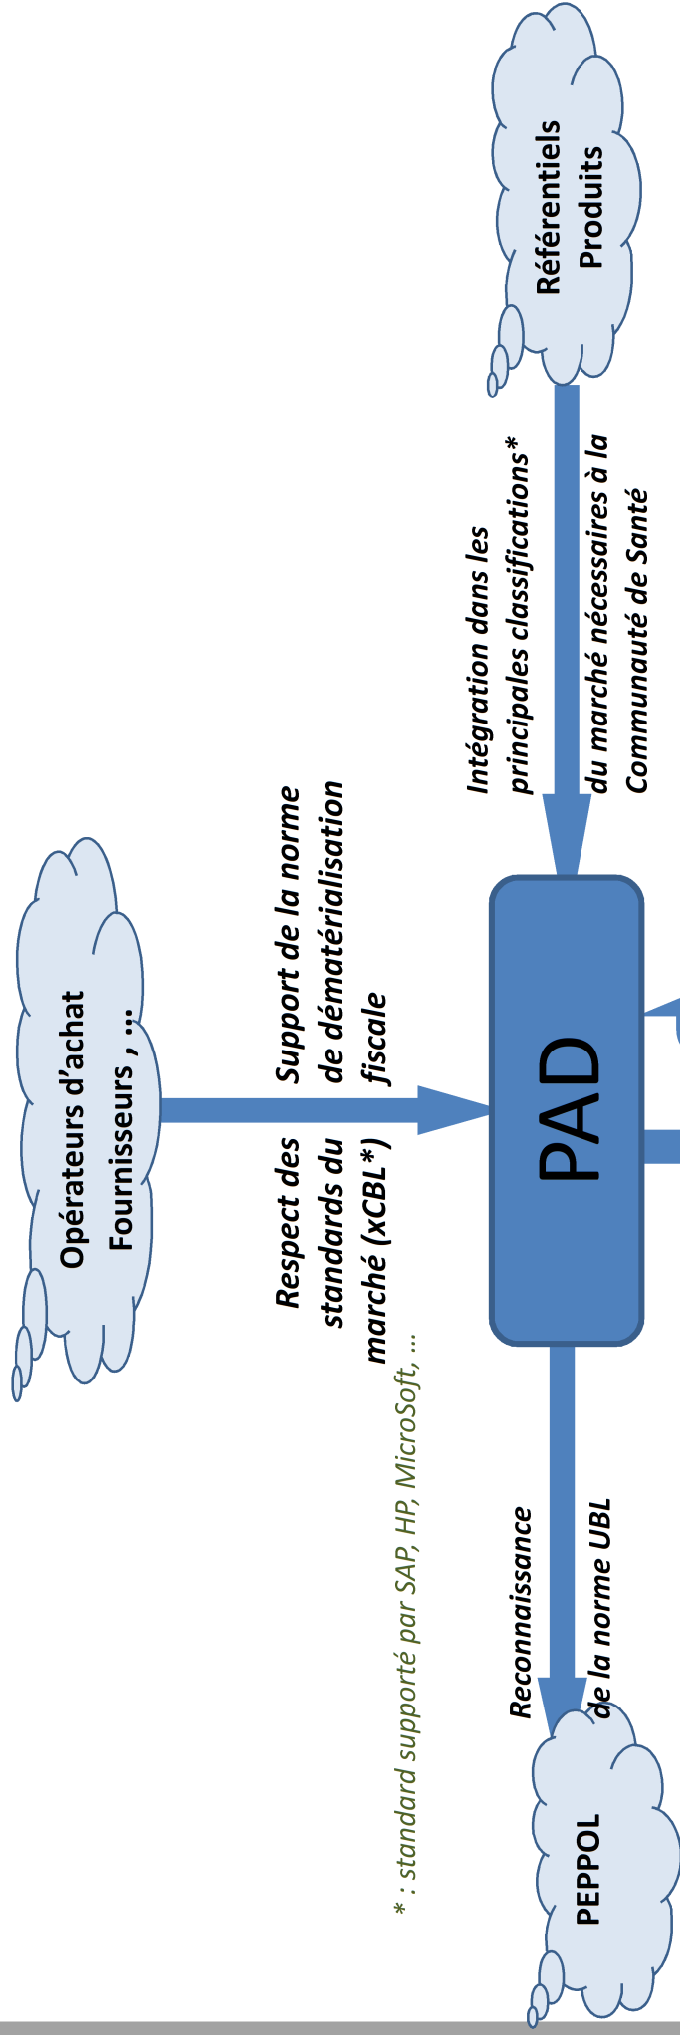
Référentiels Produits

Opérateurs d'achat Fournisseurs , …

Intégration dans les principales classifications* du marché nécessaires à la Communauté de Santé

Support de la norme de dématérialisation fiscale

Respect des standards du marché (xCBL*)

PAD

Reconnaissance de la norme UBL

PEPPOL

* : standard supporté par SAP, HP, MicroSoft, …